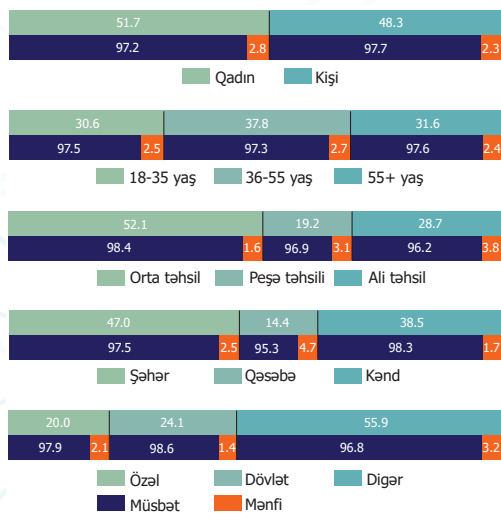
51.7 48.3
97.2 2.8 97.7 2.3
Qadın Kişi

30.6 37.8 31.6
97.5 2.5 97.3 2.7 97.6 2.4
18-35 yaş 36-55 yaş 55+ yaş

52.1 19.2 28.7
98.4 1.6 96.9 3.1 96.2 3.8
Orta təhsil Peşə təhsili Ali təhsil

47.0 14.4 38.5
97.5 2.5 95.3 4.7 98.3 1.7
Şəhər Qəsəbə Kənd

20.0 24.1 55.9
97.9 2.1 98.6 1.4 96.8 3.2
Özəl Dövlət Digər
Müsbət Mənfi